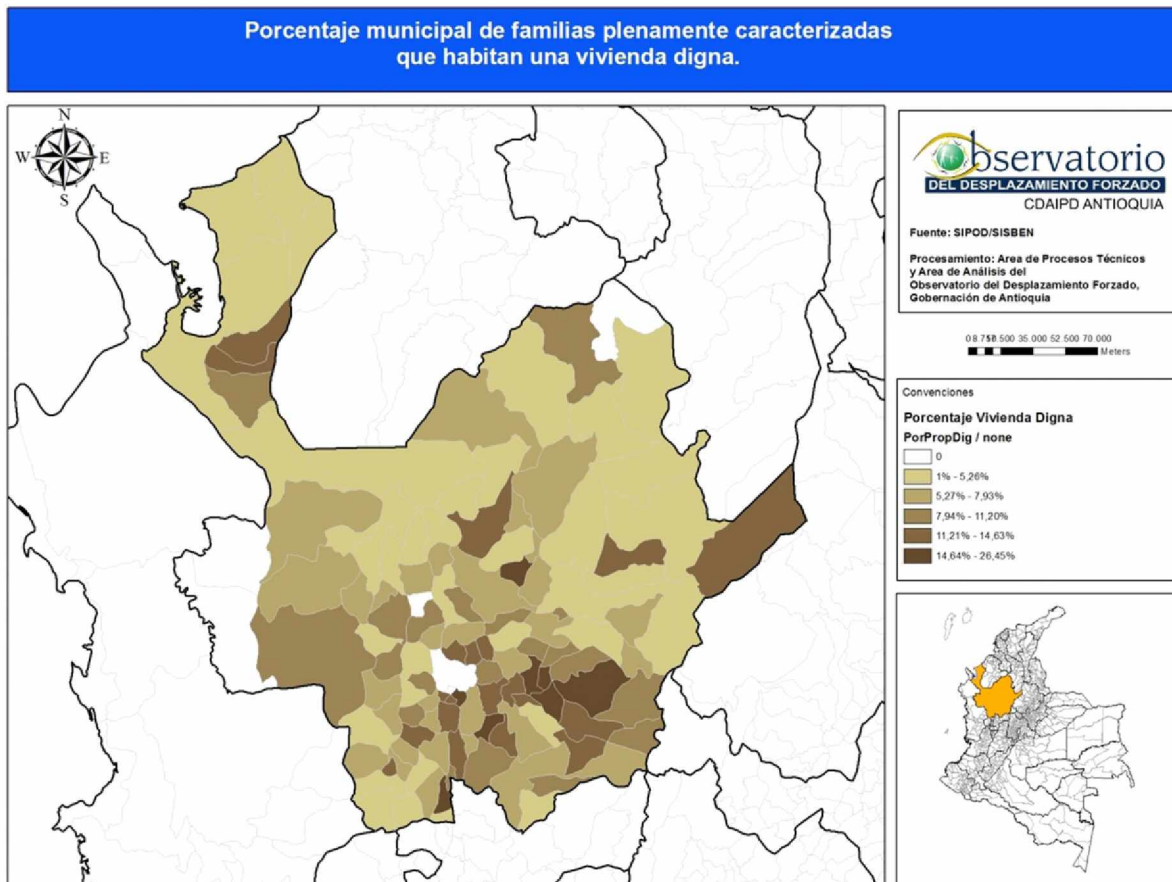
Porcentaje municipal de familias plenamente caracterizadas que habitan una vivienda digna.

N
W
E
S

Observatorio
DEL DESPLAZAMIENTO FORZADO
CDAIPD ANTIOQUIA

Fuente: SIPOD/SISBEN

Procesamiento: Area de Procesos Técnicos y Area de Análisis del Observatorio del Desplazamiento Forzado, Gobernación de Antioquia

0 8 750 17.500 35.000 52.500 70.000
Meters

Convenciones

Porcentaje Vivienda Digna
PorPropDig / none
0
1% - 5,26%
5,27% - 7,93%
7,94% - 11,20%
11,21% - 14,63%
14,64% - 26,45%